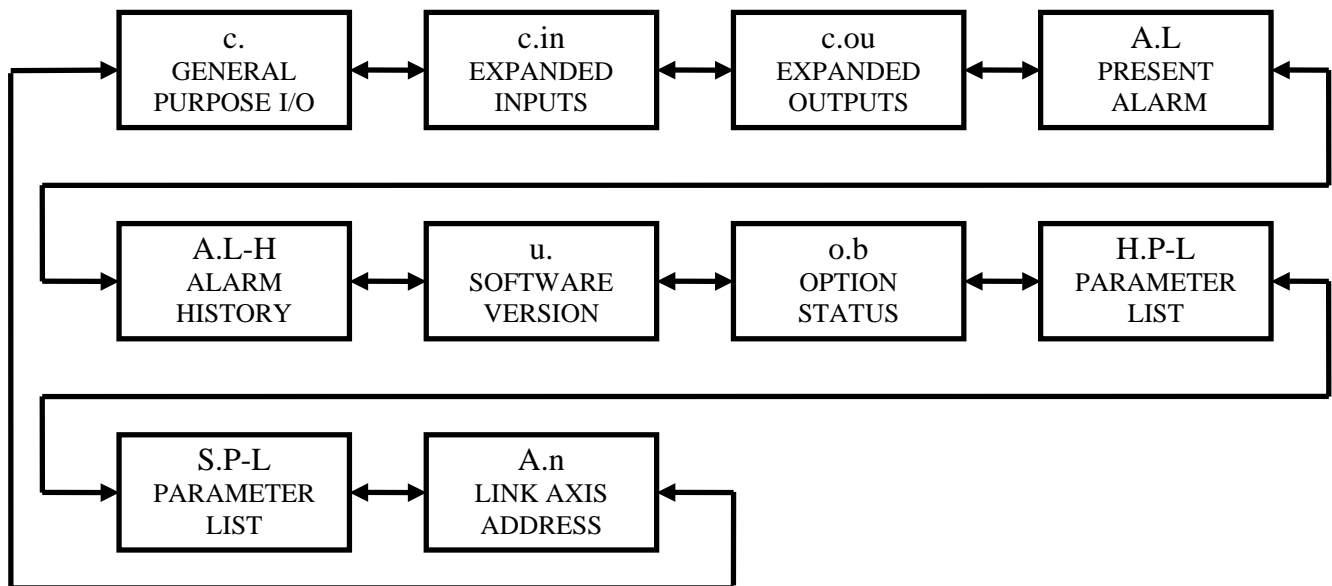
c.
GENERAL PURPOSE I/O

c.in
EXPANDED INPUTS

c.ou
EXPANDED OUTPUTS

A.L
PRESENT ALARM

A.L-H
ALARM HISTORY

u.
SOFTWARE VERSION

o.b
OPTION STATUS

H.P-L
PARAMETER LIST

S.P-L
PARAMETER LIST

A.n
LINK AXIS ADDRESS